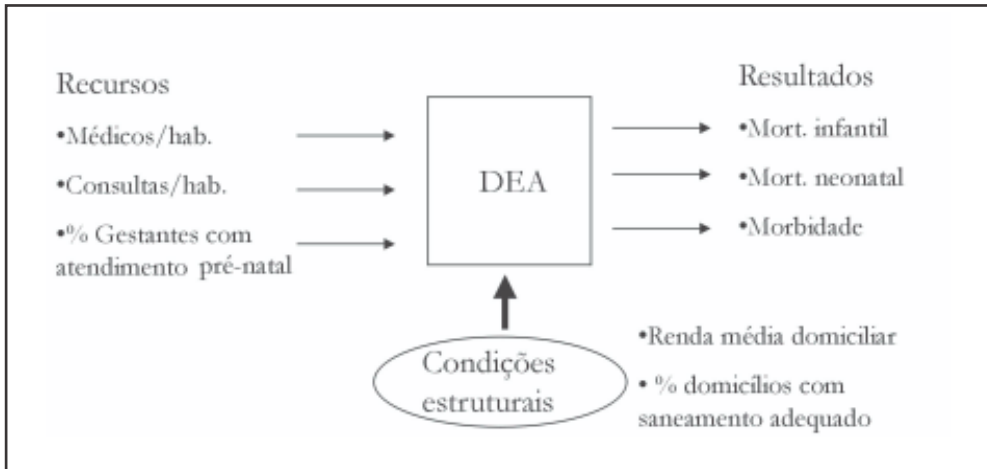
Recursos

•Médicos/hab.

•Consultas/hab.

•% Gestantes com atendimento pré-natal

DEA

Resultados

•Mort. infantil

•Mort. neonatal

•Morbidade

Condições estruturais

•Renda média domiciliar

• % domicílios com saneamento adequado